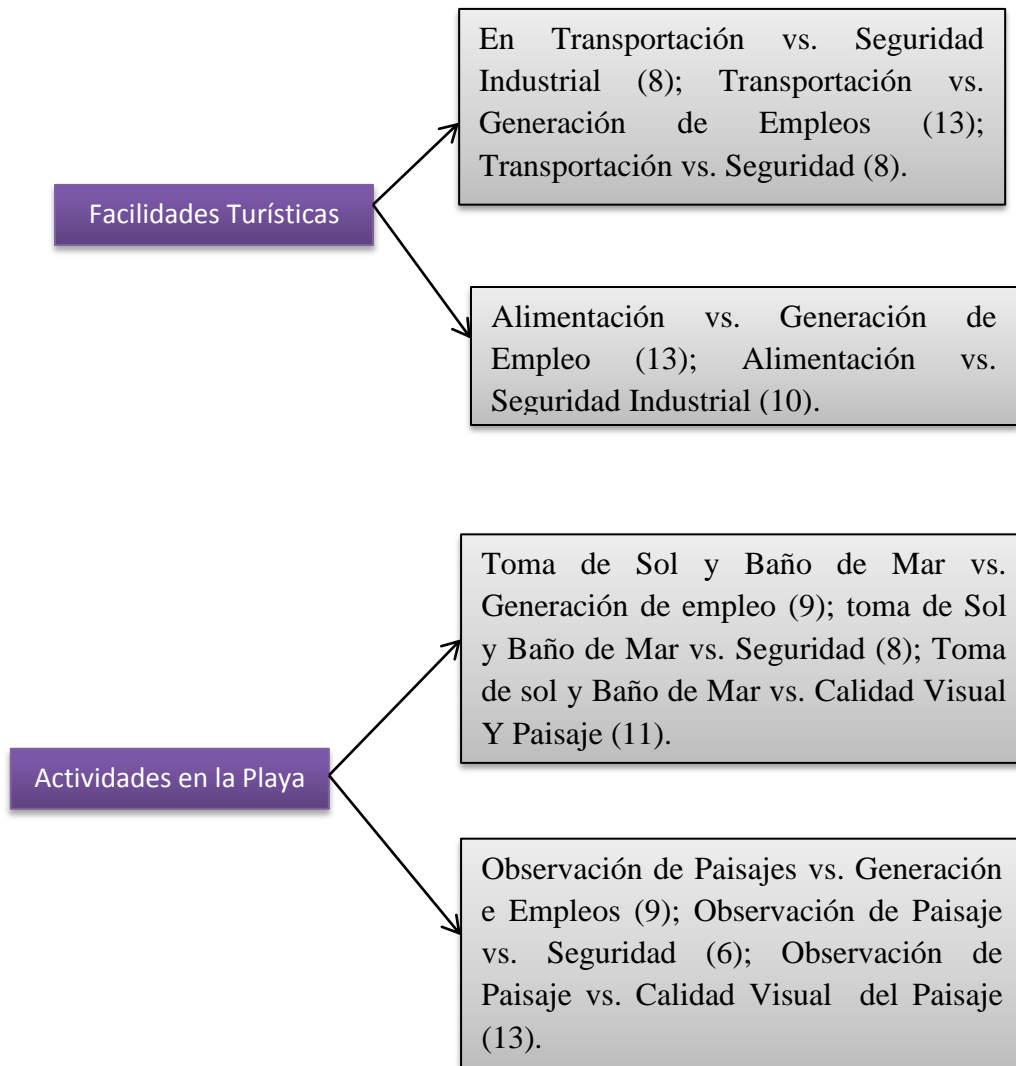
Facilidades Turísticas

En Transportación vs. Seguridad Industrial (8); Transportación vs. Generación de Empleos (13); Transportación vs. Seguridad (8).

Alimentación vs. Generación de Empleo (13); Alimentación vs. Seguridad Industrial (10).

Actividades en la Playa

Toma de Sol y Baño de Mar vs. Generación de empleo (9); toma de Sol y Baño de Mar vs. Seguridad (8); Toma de sol y Baño de Mar vs. Calidad Visual Y Paisaje (11).

Observación de Paisajes vs. Generación e Empleos (9); Observación de Paisaje vs. Seguridad (6); Observación de Paisaje vs. Calidad Visual del Paisaje (13).